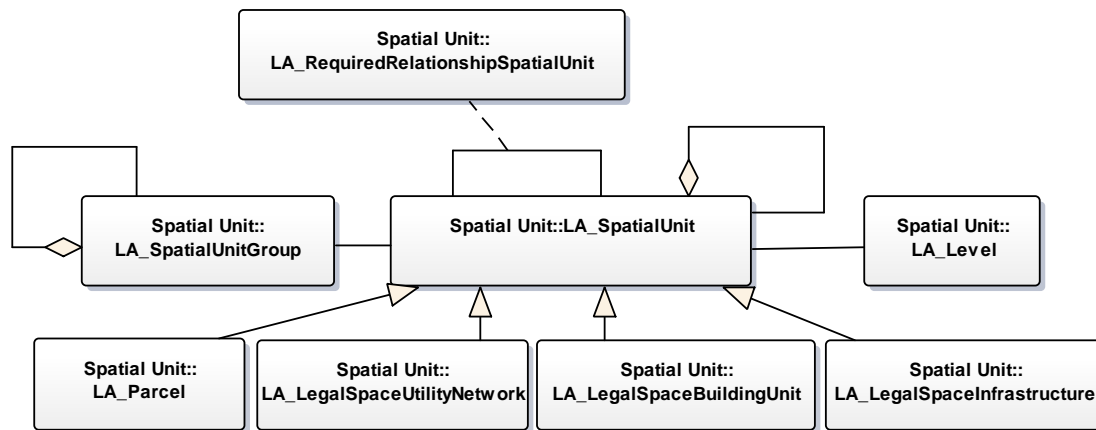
Spatial Unit::
LA_RequiredRelationshipSpatialUnit

Spatial Unit::
LA_SpatialUnitGroup

Spatial Unit::LA_SpatialUnit

Spatial Unit::
LA_Level

Spatial Unit::
LA_Parcel

Spatial Unit::
LA_LegalSpaceUtilityNetwork

Spatial Unit::
LA_LegalSpaceBuildingUnit

Spatial Unit::
LA_LegalSpaceInfrastructure